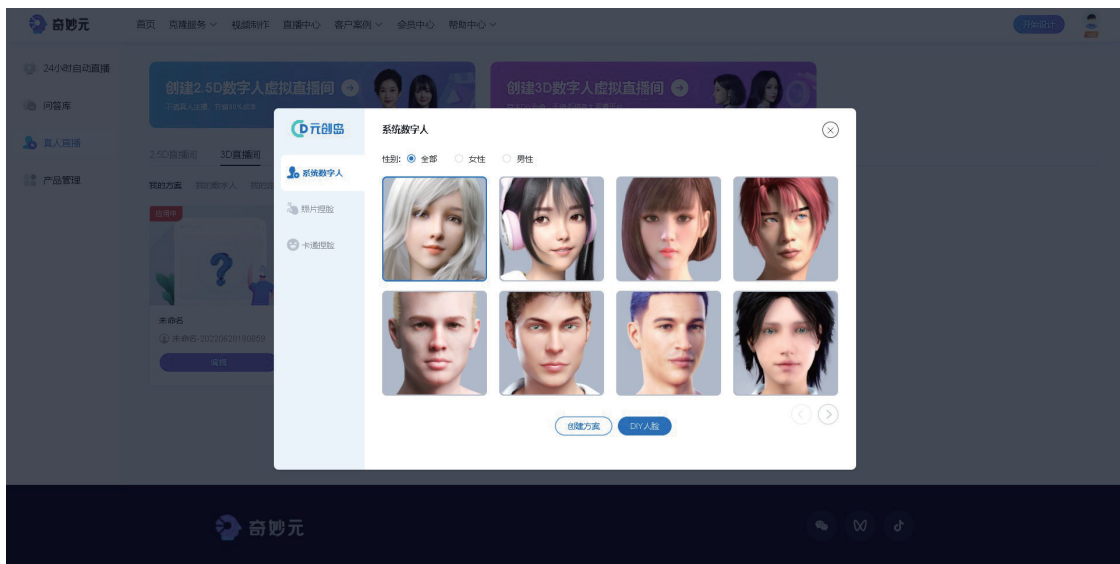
奇妙元 首页 克隆服务 视频制作 直播中心 客户案例 会员中心 帮助中心 开始设计

24小时自动直播
问答库
真人直播
产品管理

创建2.5D数字人虚拟直播间
创建3D数字人虚拟直播间

2.5D直播间 3D直播间
我的方案 我的数字人

未命名
未命名-20220620190859

元创岛
系统数字人
照片捏脸
卡通捏脸

系统数字人
性别: 全部 女性 男性

创建方案 DIY人脸

奇妙元